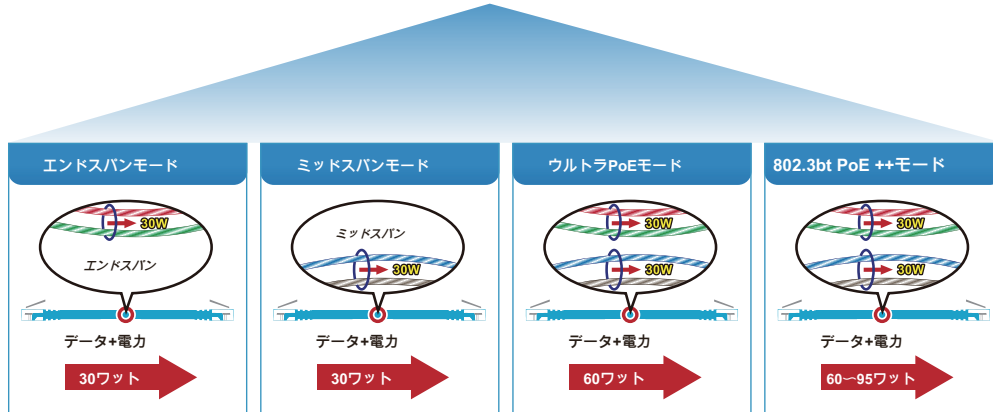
エンドスパンモード

30W

エンドスパン

データ+電力

30ワット

ミッドスパンモード

ミッドスパン

30W

データ+電力

30ワット

ウルトラPoEモード

30W

30W

データ+電力

60ワット

802.3bt PoE ++モード

30W

30W

データ+電力

60～95ワット